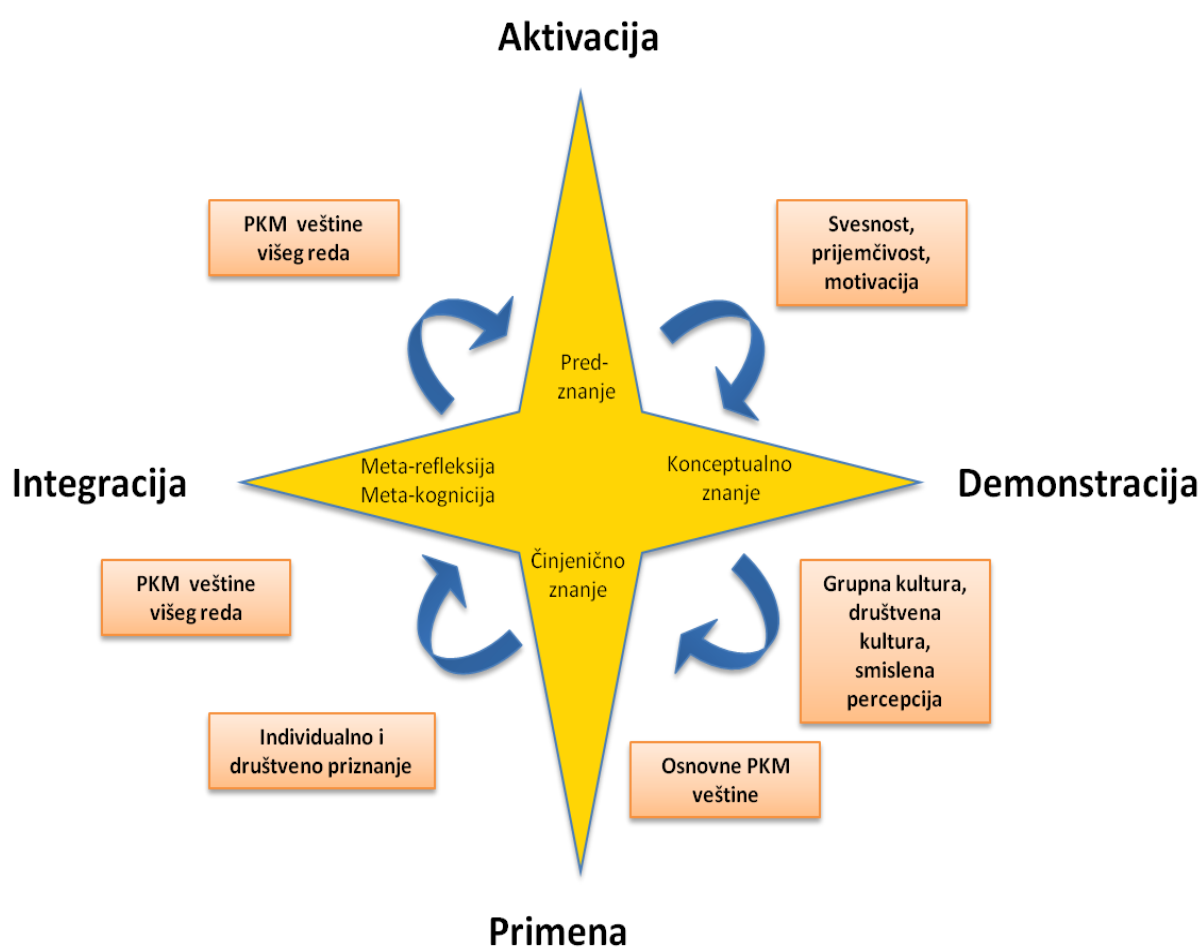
Aktivacija

PKM veštine višeg reda

Svesnost, prijemčivost, motivacija

Pred-znanje

Integracija

Meta-refleksija Meta-kognicija

Konceptualno znanje

Demonstracija

Činjenično znanje

PKM veštine višeg reda

Grupna kultura, društvena kultura, smislena percepcija

Individualno i društveno priznanje

Osnovne PKM veštine

Primena